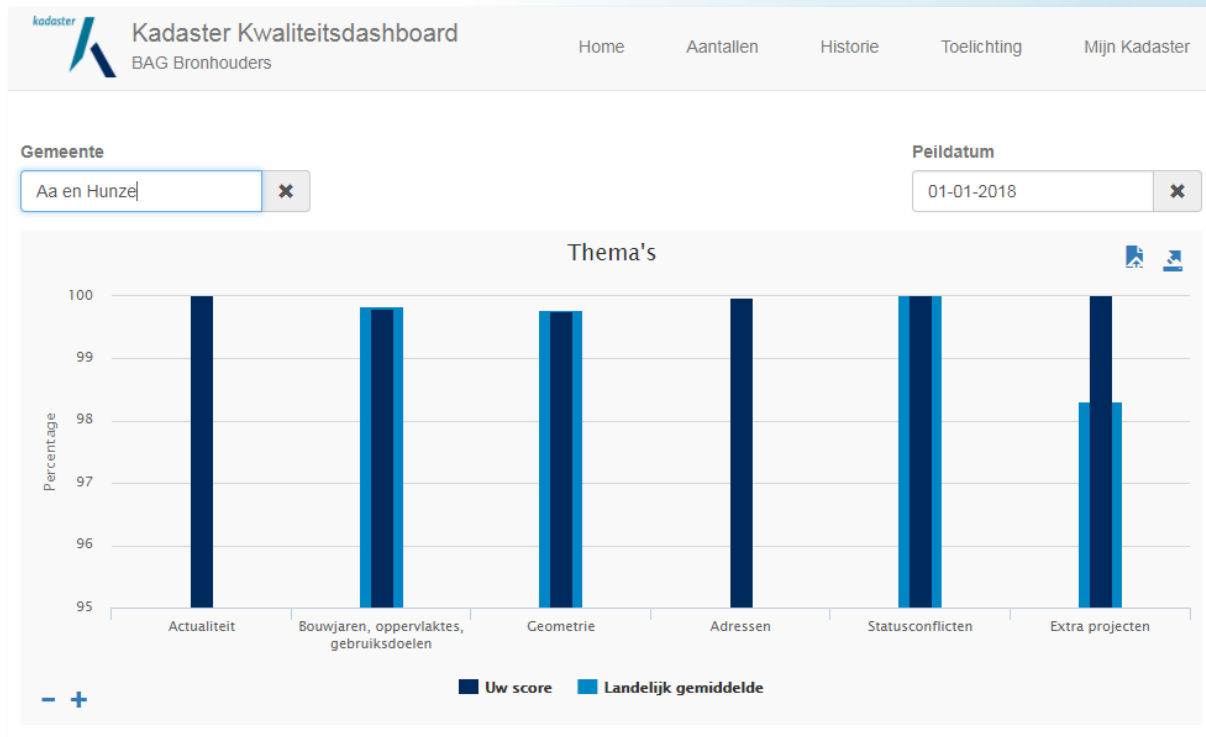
kadaster

Kadaster Kwaliteitsdashboard
BAG Bronhouders

Home Aantallen Historie Toelichting Mijn Kadaster

Gemeente
Aa en Hunze ✖

Peildatum
01-01-2018 ✖

Thema's

100
99
98
97
96
95

Percentage

Actualiteit
Bouwjaren, oppervlaktes, gebruiksdoelen
Geometrie
Adressen
Statusconflicten
Extra projecten

Uw score
Landelijk gemiddelde

− +